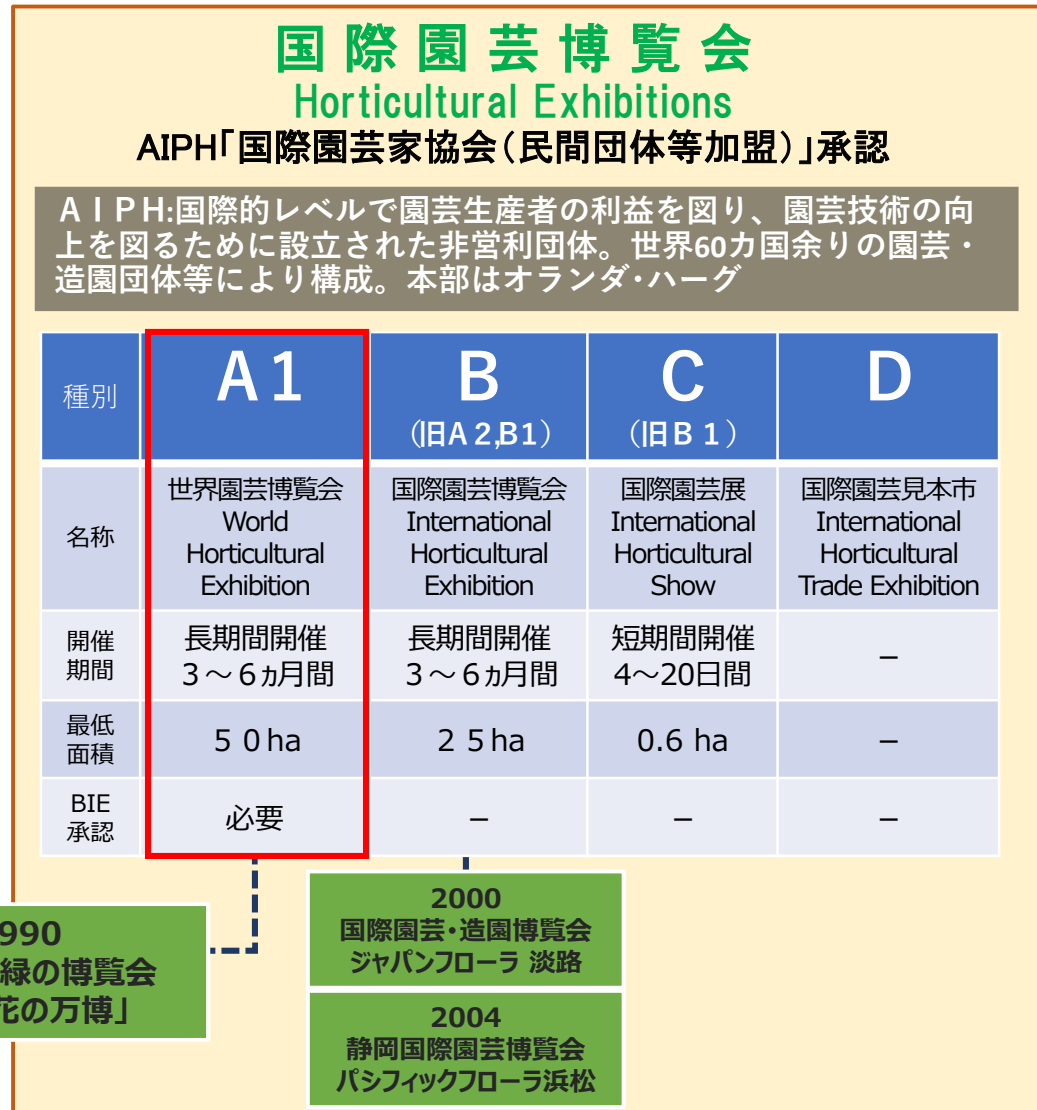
国際園芸博覧会
Horticultural Exhibitions
AIPH「国際園芸家協会(民間団体等加盟)」承認

AIPH:国際的レベルで園芸生産者の利益を図り、園芸技術の向上を図るために設立された非営利団体。世界60カ国余りの園芸・造園団体等により構成。本部はオランダ・ハーグ

| 種別 | A1 | B (旧A2,B1) | C (旧B1) | D |
|---|---|---|---|---|
| 名称 | 世界園芸博覧会 World Horticultural Exhibition | 国際園芸博覧会 International Horticultural Exhibition | 国際園芸展 International Horticultural Show | 国際園芸見本市 International Horticultural Trade Exhibition |
| 開催期間 | 長期間開催 3～6ヵ月間 | 長期間開催 3～6ヵ月間 | 短期間開催 4～20日間 | – |
| 最低面積 | 50ha | 25ha | 0.6 ha | – |
| BIE承認 | 必要 | – | – | – |

990
緑の博覧会
花の万博」

2000
国際園芸・造園博覧会
ジャパンフローラ 淡路

2004
静岡国際園芸博覧会
パシフィックフローラ浜松